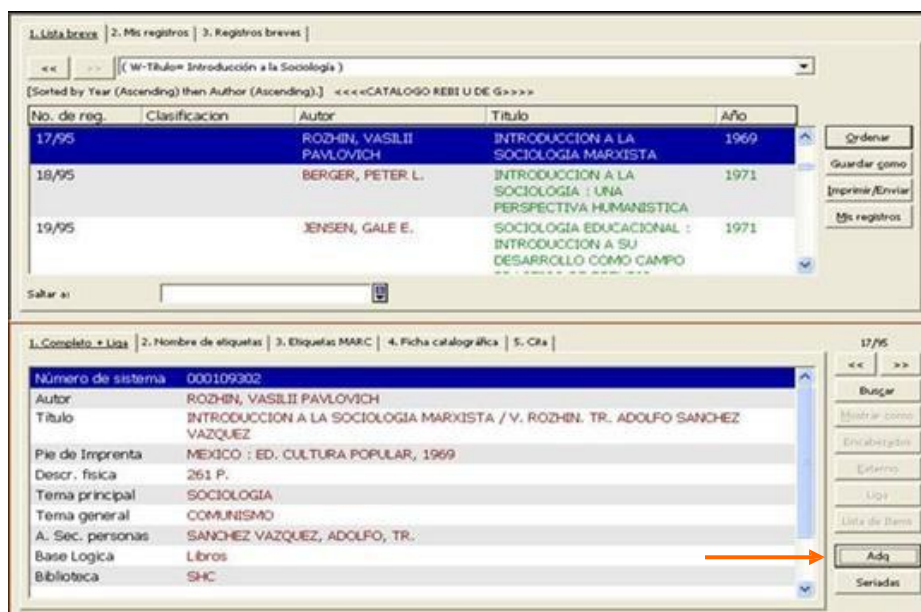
1. Lista breve | 2. Mis registros | 3. Registros breves

<< | >> | ( W-Titulo= Introducción a la Sociología )

[Sorted by Year (Ascending) then Author (Ascending).] <<<<CATALOGO REBI U DE G>>>>

| No. de reg. | Clasificacion | Autor | Titulo | Año |
|---|---|---|---|---|
| 17/95 | | ROZHIN, VASILII PAVLOVICH | INTRODUCCION A LA SOCIOLOGIA MARXISTA | 1969 |
| 18/95 | | BERGER, PETER L. | INTRODUCCION A LA SOCIOLOGIA : UNA PERSPECTIVA HUMANISTICA | 1971 |
| 19/95 | | JENSEN, GALE E. | SOCIOLOGIA EDUCACIONAL : INTRODUCCION A SU DESARROLLO COMO CAMPO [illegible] | 1971 |

Ordenar
Guardar como
Imprimir/Enviar
Mis registros

Saltar a:

1. Completo + Liga | 2. Nombre de etiquetas | 3. Etiquetas MARC | 4. Ficha catalográfica | 5. Cita

17/95
<< | >>

| | |
|---|---|
| Número de sistema | 000109302 |
| Autor | ROZHIN, VASILII PAVLOVICH |
| Titulo | INTRODUCCION A LA SOCIOLOGIA MARXISTA / V. ROZHIN. TR. ADOLFO SANCHEZ VAZQUEZ |
| Pie de Imprenta | MEXICO : ED. CULTURA POPULAR, 1969 |
| Descr. fisica | 261 P. |
| Tema principal | SOCIOLOGIA |
| Tema general | COMUNISMO |
| A. Sec. personas | SANCHEZ VAZQUEZ, ADOLFO, TR. |
| Base Logica | Libros |
| Biblioteca | SHC |

Buscar
Mostrar como
Encabezados
Externo
Liga
Lista de Bases
Adq
Seriadas